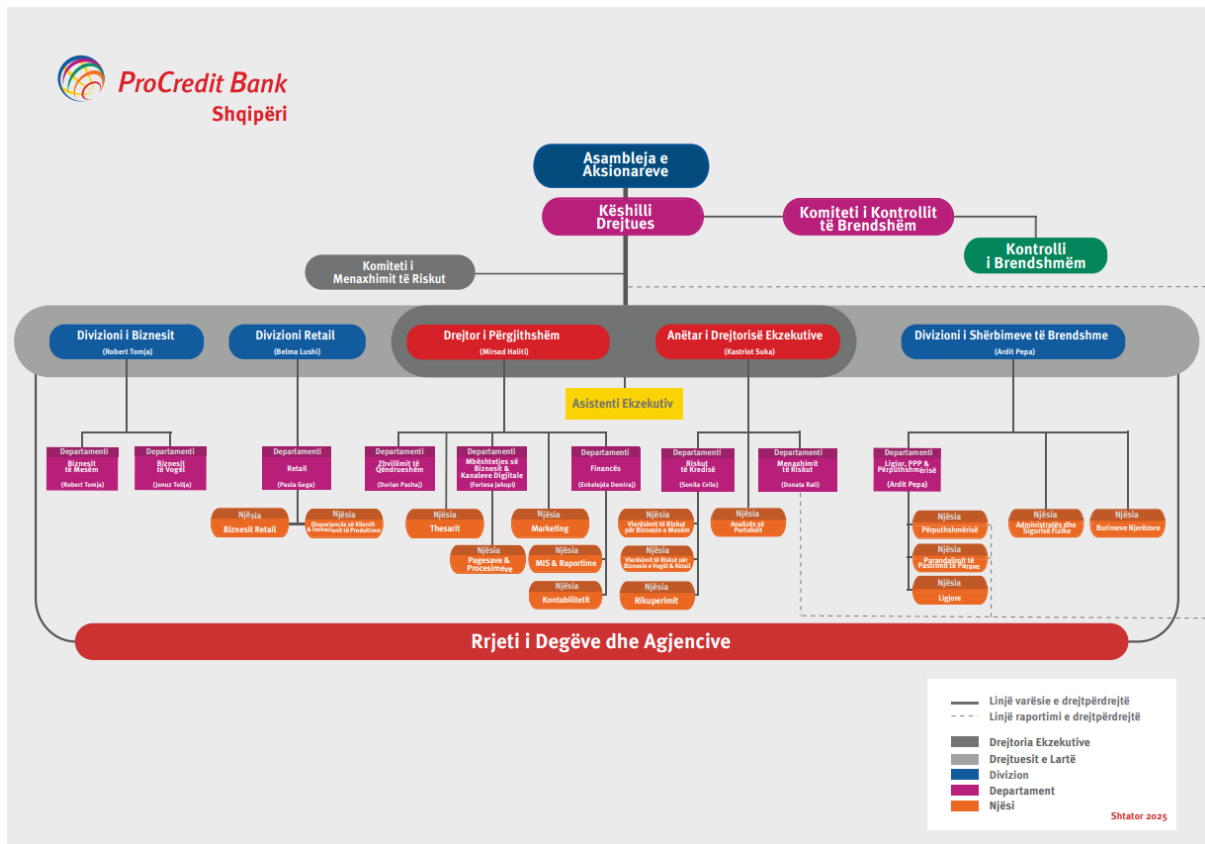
ProCredit Bank
Shqipëri

Asambleja e Aksionareve

Këshilli Drejtues

Komiteti i Kontrollit të Brendshëm

Kontrolli i Brendshmëm

Komiteti i Menaxhimit të Riskut

Divizioni i Biznesit
(Robert Tomja)

Divizioni Retail
(Belma Lushi)

Drejtor i Përgjithshëm
(Mirsad Haliti)

Anëtar i Drejtorisë Ekzekutive
(Kastriot Suka)

Divizioni i Shërbimeve të Brendshme
(Ardit Pepa)

Asistenti Ekzekutiv

Departamenti
Biznesit të Mesëm
(Robert Tomja)

Departamenti
Biznesit të Vogël
(Jonuz Tollja)

Departamenti
Retail
(Paula Gega)

Departamenti
Zhvillimit të Qëndrueshëm
(Durian Pashaj)

Departamenti
Mbështetjes së Biznesit & Kanaleve Digjitale
(Fortesa Jakupi)

Departamenti
Financës
(Enkelejda Demiraj)

Departamenti
Riskut të Kredisë
(Sonila Crilo)

Departamenti
Menaxhimit të Riskut
(Donata Rali)

Departamenti
Ligjor, PPP & Përputhshmërisë
(Ardit Pepa)

Njësia
Biznesit Retail

Njësia
Eksperiencës së Klientit & Menaxhimit të Produkteve

Njësia
Thesarit

Njësia
Marketing

Njësia
Pagesave & Procesimeve

Njësia
MIS & Raportime

Njësia
Kontabilitetit

Njësia
Vlerësimit të Riskut për Biznesin e Mesëm

Njësia
Vlerësimit të Riskut për Biznesin e Vogël & Retail

Njësia
Rikuperimit

Njësia
Analizës së Portofolit

Njësia
Përputhshmërisë

Njësia
Parandalimit të Pastrimit të Parave

Njësia
Ligjore

Njësia
Administratës dhe Sigurisë Fizike

Njësia
Burimeve Njerëzore

Rrjeti i Degëve dhe Agjencive

Linjë varësie e drejtpërdrejtë
Linjë raportimi e drejtpërdrejtë

Drejtoria Ekzekutive
Drejtuesit e Lartë
Divizion
Departament
Njësi

Shtator 2025